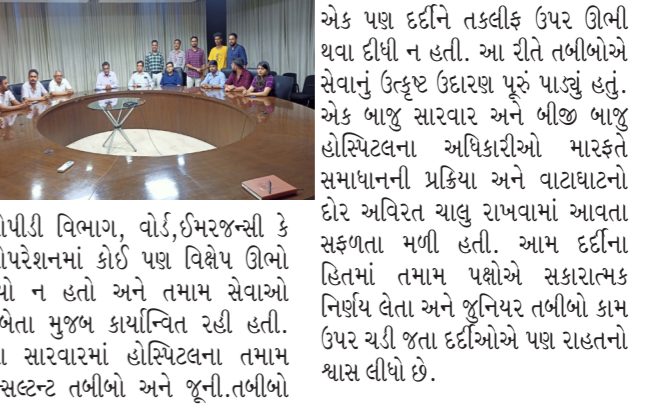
ોપીડી વિભાગ, વોર્ડ,ઈમરજન્સી કે ોપરેશનમાં કોઈ પણ વિક્ષેપ ઊભો યો ન હતો અને તમામ સેવાઓ બેતા મુજબ કાર્યાન્વિત રહી હતી. ા સારવારમાં હોસ્પિટલના તમામ સલ્ટન્ટ તબીબો અને જૂની.તબીબો

એક પણ દર્દીને તકલીફ ઉપર ઊભી થવા દીધી ન હતી. આ રીતે તબીબોએ સેવાનું ઉત્કૃષ્ટ ઉદારણ પૂરું પાડ્યું હતું. એક બાજુ સારવાર અને બીજી બાજુ હોસ્પિટલના અધિકારીઓ મારફતે સમાધાનની પ્રક્રિયા અને વાટાઘાટનો દોર અવિરત ચાલુ રાખવામાં આવતા સફળતા મળી હતી. આમ દર્દીના હિતમાં તમામ પક્ષોએ સકારાત્મક નિર્ણય લેતા અને જુનિયર તબીબો કામ ઉપર ચડી જતા દર્દીઓએ પણ રાહતનો શ્વાસ લીધો છે.